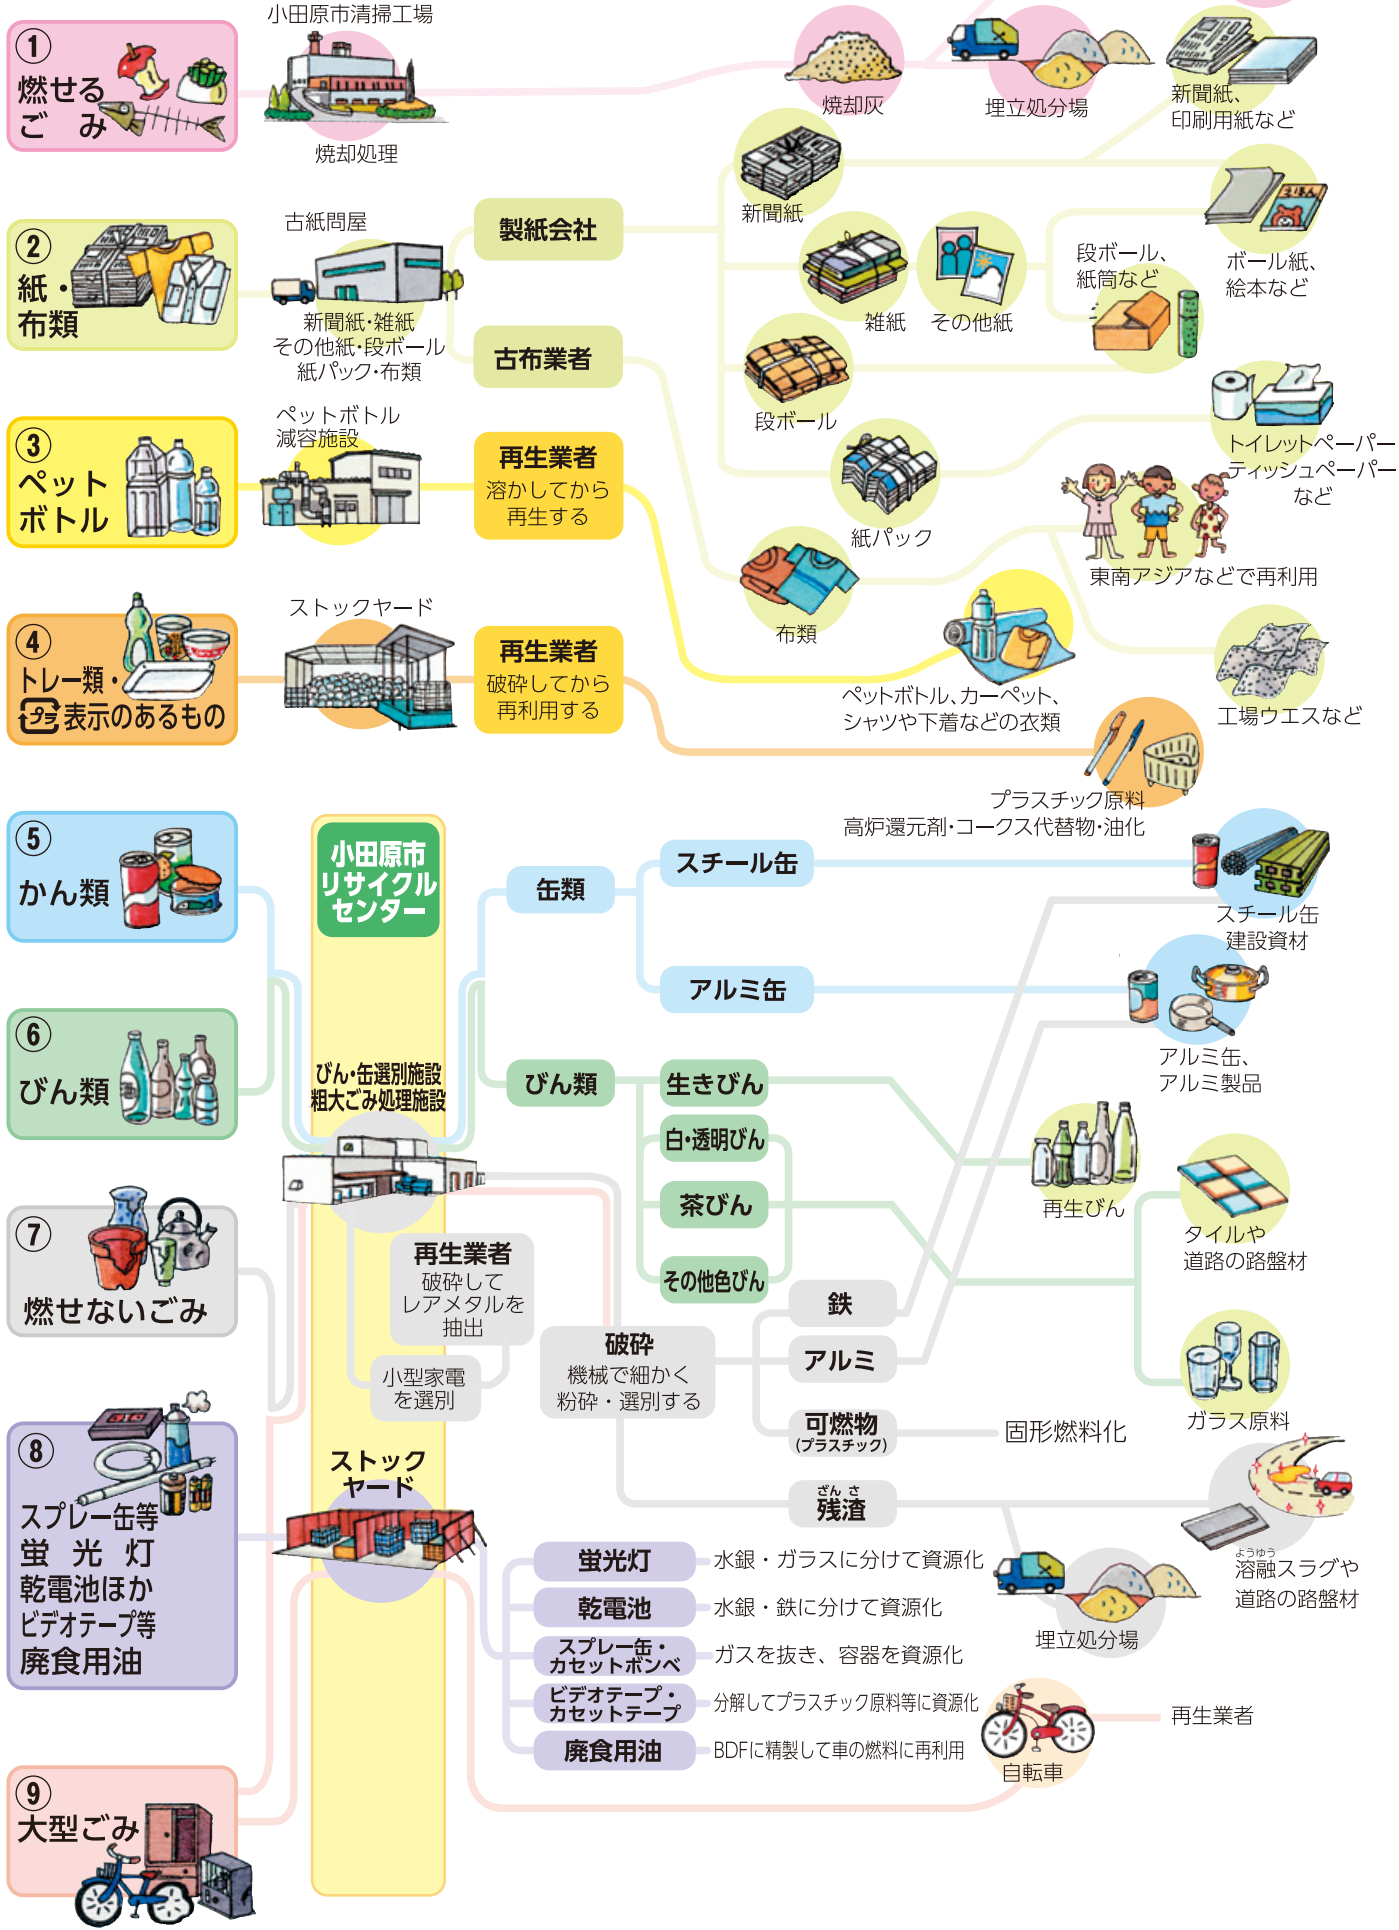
① 燃せるごみ

小田原市清掃工場

焼却処理

焼却灰

埋立処分場

新聞紙、印刷用紙など

② 紙・布類

古紙問屋

新聞紙・雑紙 その他紙・段ボール 紙パック・布類

製紙会社

古布業者

新聞紙

雑紙

その他紙

段ボール、紙筒など

ボール紙、絵本など

段ボール

トイレットペーパー ティッシュペーパー など

紙パック

③ ペットボトル

ペットボトル減容施設

再生業者 溶かしてから再生する

東南アジアなどで再利用

布類

工場ウエスなど

④ トレー類・プラ表示のあるもの

ストックヤード

再生業者 破砕してから再利用する

ペットボトル、カーペット、シャツや下着などの衣類

プラスチック原料 高炉還元剤・コークス代替物・油化

⑤ かん類

小田原市リサイクルセンター

缶類

スチール缶

スチール缶 建設資材

アルミ缶

アルミ缶、アルミ製品

⑥ びん類

びん・缶選別施設 粗大ごみ処理施設

びん類

生きびん

白・透明びん

茶びん

その他色びん

再生びん

タイルや道路の路盤材

ガラス原料

⑦ 燃せないごみ

再生業者 破砕してレアメタルを抽出

小型家電を選別

破砕 機械で細かく粉砕・選別する

鉄

アルミ

可燃物 (プラスチック)

固形燃料化

残渣

溶融スラグや道路の路盤材

⑧ スプレー缶等 蛍光灯 乾電池ほか ビデオテープ等 廃食用油

ストックヤード

蛍光灯 水銀・ガラスに分けて資源化

乾電池 水銀・鉄に分けて資源化

スプレー缶・カセットボンベ ガスを抜き、容器を資源化

ビデオテープ・カセットテープ 分解してプラスチック原料等に資源化

廃食用油 BDFに精製して車の燃料に再利用

埋立処分場

自転車

再生業者

⑨ 大型ごみ